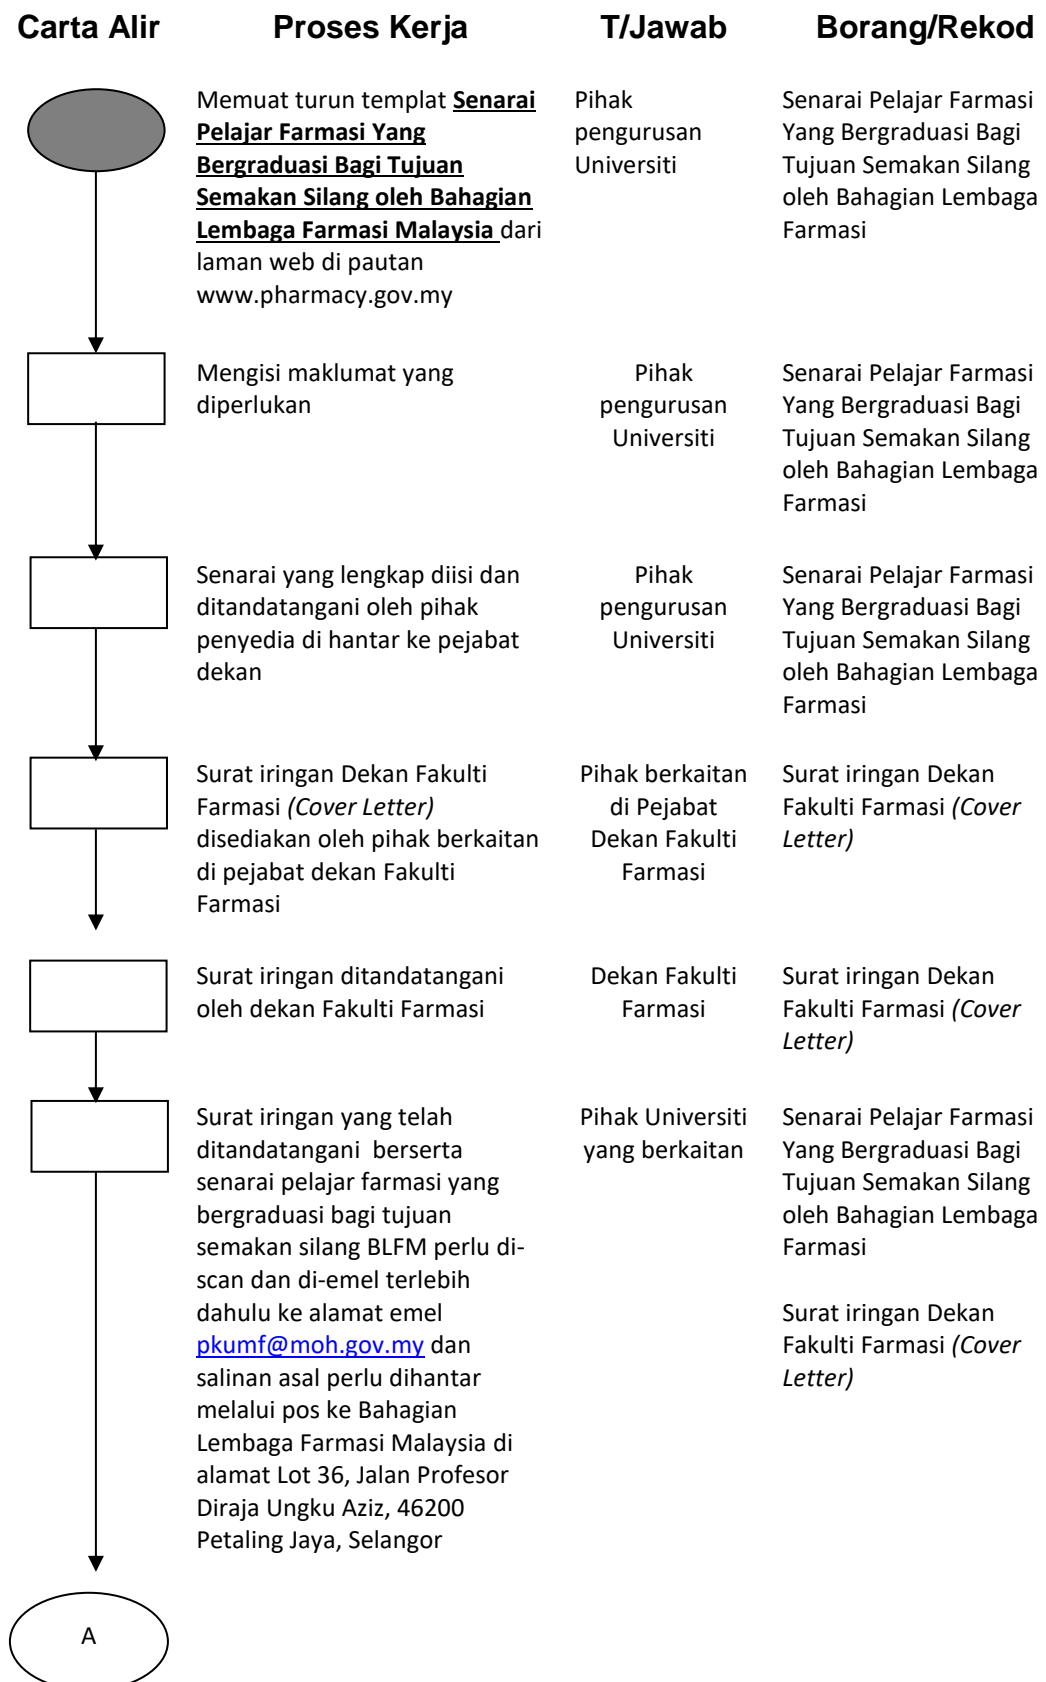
| Carta Alir | Proses Kerja | T/Jawab | Borang/Rekod |
|---|---|---|---|
| | Memuat turun templat **Senarai Pelajar Farmasi Yang Bergraduasi Bagi Tujuan Semakan Silang oleh Bahagian Lembaga Farmasi Malaysia** dari laman web di pautan www.pharmacy.gov.my | Pihak pengurusan Universiti | Senarai Pelajar Farmasi Yang Bergraduasi Bagi Tujuan Semakan Silang oleh Bahagian Lembaga Farmasi |
| | Mengisi maklumat yang diperlukan | Pihak pengurusan Universiti | Senarai Pelajar Farmasi Yang Bergraduasi Bagi Tujuan Semakan Silang oleh Bahagian Lembaga Farmasi |
| | Senarai yang lengkap diisi dan ditandatangani oleh pihak penyedia di hantar ke pejabat dekan | Pihak pengurusan Universiti | Senarai Pelajar Farmasi Yang Bergraduasi Bagi Tujuan Semakan Silang oleh Bahagian Lembaga Farmasi |
| | Surat iringan Dekan Fakulti Farmasi *(Cover Letter)* disediakan oleh pihak berkaitan di pejabat dekan Fakulti Farmasi | Pihak berkaitan di Pejabat Dekan Fakulti Farmasi | Surat iringan Dekan Fakulti Farmasi *(Cover Letter)* |
| | Surat iringan ditandatangani oleh dekan Fakulti Farmasi | Dekan Fakulti Farmasi | Surat iringan Dekan Fakulti Farmasi *(Cover Letter)* |
| | Surat iringan yang telah ditandatangani berserta senarai pelajar farmasi yang bergraduasi bagi tujuan semakan silang BLFM perlu di-scan dan di-emel terlebih dahulu ke alamat emel pkumf@moh.gov.my dan salinan asal perlu dihantar melalui pos ke Bahagian Lembaga Farmasi Malaysia di alamat Lot 36, Jalan Profesor Diraja Ungku Aziz, 46200 Petaling Jaya, Selangor | Pihak Universiti yang berkaitan | Senarai Pelajar Farmasi Yang Bergraduasi Bagi Tujuan Semakan Silang oleh Bahagian Lembaga Farmasi<br><br>Surat iringan Dekan Fakulti Farmasi *(Cover Letter)* |

A